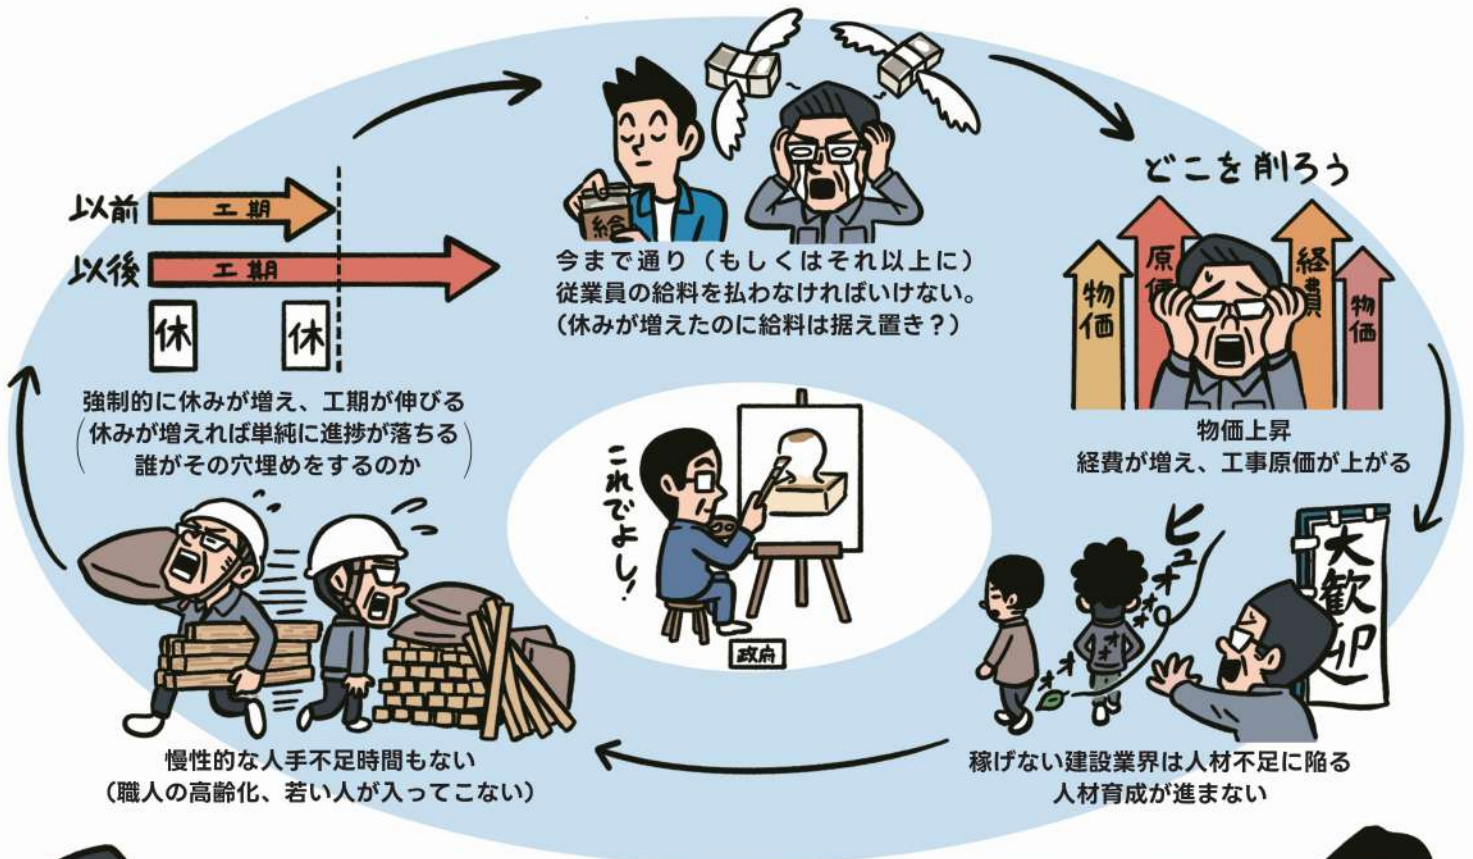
以前 工期
以後 工期
休 休
強制的に休みが増え、工期が伸びる
（休みが増えれば単純に進捗が落ちる
誰がその穴埋めをするのか）

給
今まで通り（もしくはそれ以上に）
従業員の給料を払わなければいけない。
（休みが増えたのに給料は据え置き？）

どこを削ろう
物価 原価 経費 物価
物価上昇
経費が増え、工事原価が上がる

ヒュオオオオオ
大歓迎
稼げない建設業界は人材不足に陥る
人材育成が進まない

これでよし！
政府

慢性的な人手不足時間もない
（職人の高齢化、若い人が入ってこない）